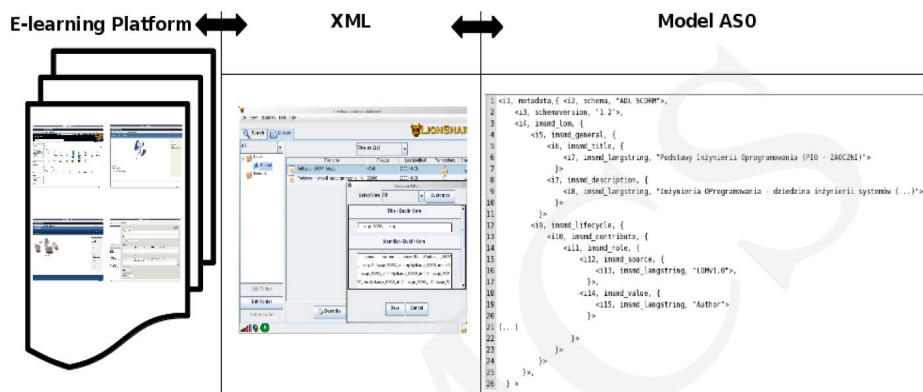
E-learning Platform

XML

Model AS0

1 <i1, metadata,{ <i2, schema, "ADL SCORM">,
2 <i3, schemaversion, "1.2">,
3 <i4, imsmd_lom, {
4 <i5, imsmd_general, {
5 <i6, imsmd_title, {
6 <i7, imsmd_langstring, "Podstawy Inżynierii Oprogramowania (PIO - ZAOCZNI)">
7 }>
8 <i7, imsmd_description, {
9 <i8, imsmd_langstring, "Inżynieria Oprogramowania - dziedzina inżynierii systemów (...)">
10 }>
11 }>
12 <i9, imsmd_lifecycle, {
13 <i10, imsmd_contribute, {
14 <i11, imsmd_role, {
15 <i12, imsmd_source, {
16 <i13, imsmd_langstring, "LOMv1.0">,
17 }>
18 <i14, imsmd_value, {
19 <i15, imsmd_langstring, "Author">
20 }>
21 [...]
22 }>
23 }>
24 }>
25 }>,
26 } >

LionShare